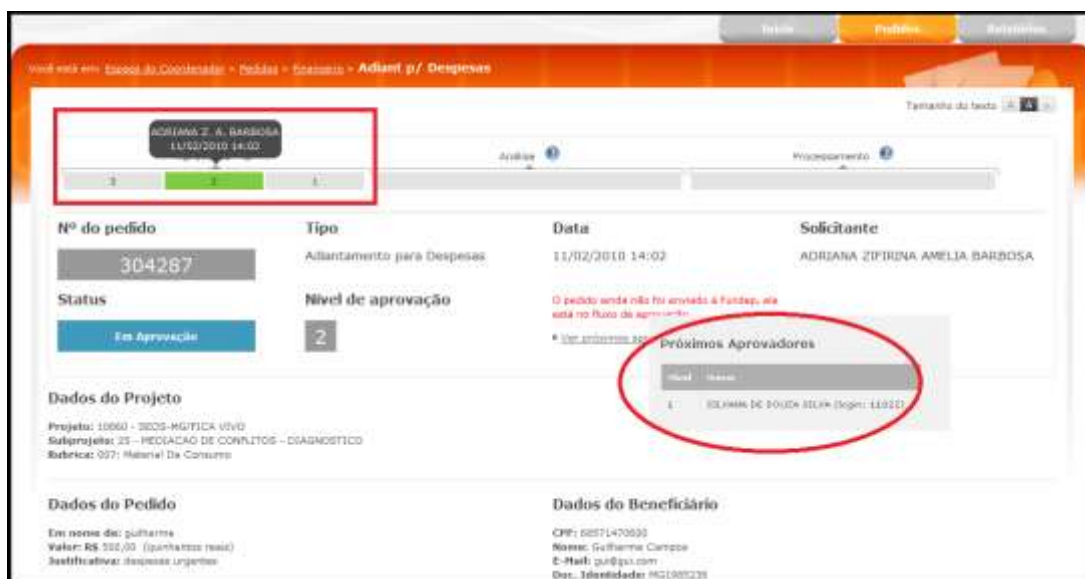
Início | Pedidos | Relatórios

Você está em: Espaço do Coordenador » Pedidos » Financeiro » Adiant p/ Despesas

Tamanho do texto

ADRIANA Z. A. BARBOSA
11/02/2010 14:02

Análise

Processamento

3 | 2 | 1

Nº do pedido
304287

Tipo
Adiantamento para Despesas

Data
11/02/2010 14:02

Solicitante
ADRIANA ZIFIRINA AMELIA BARBOSA

Status
Em Aprovação

Nível de aprovação
2

O pedido ainda não foi enviado à Fundep, ele está no fluxo de aprovação.

* Ver próximos apr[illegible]

Próximos Aprovadores

| Nível | Nome |
|---|---|
| 1 | CILVANA DE SOUZA SILVA (login: 11022) |

Dados do Projeto

Projeto: 10660 - SEDS-MG/FICA VIVO
Subprojeto: 25 - MEDIACAO DE CONFLITOS - DIAGNOSTICO
Rubrica: 037: Material De Consumo

Dados do Pedido

Em nome de: guilherme
Valor: R$ 500,00 (quinhentos reais)
Justificativa: despesas urgentes

Dados do Beneficiário

CPF: 08571470600
Nome: Guilherme Campos
E-Mail: gui@gui.com
Doc. Identidade: MG1985239